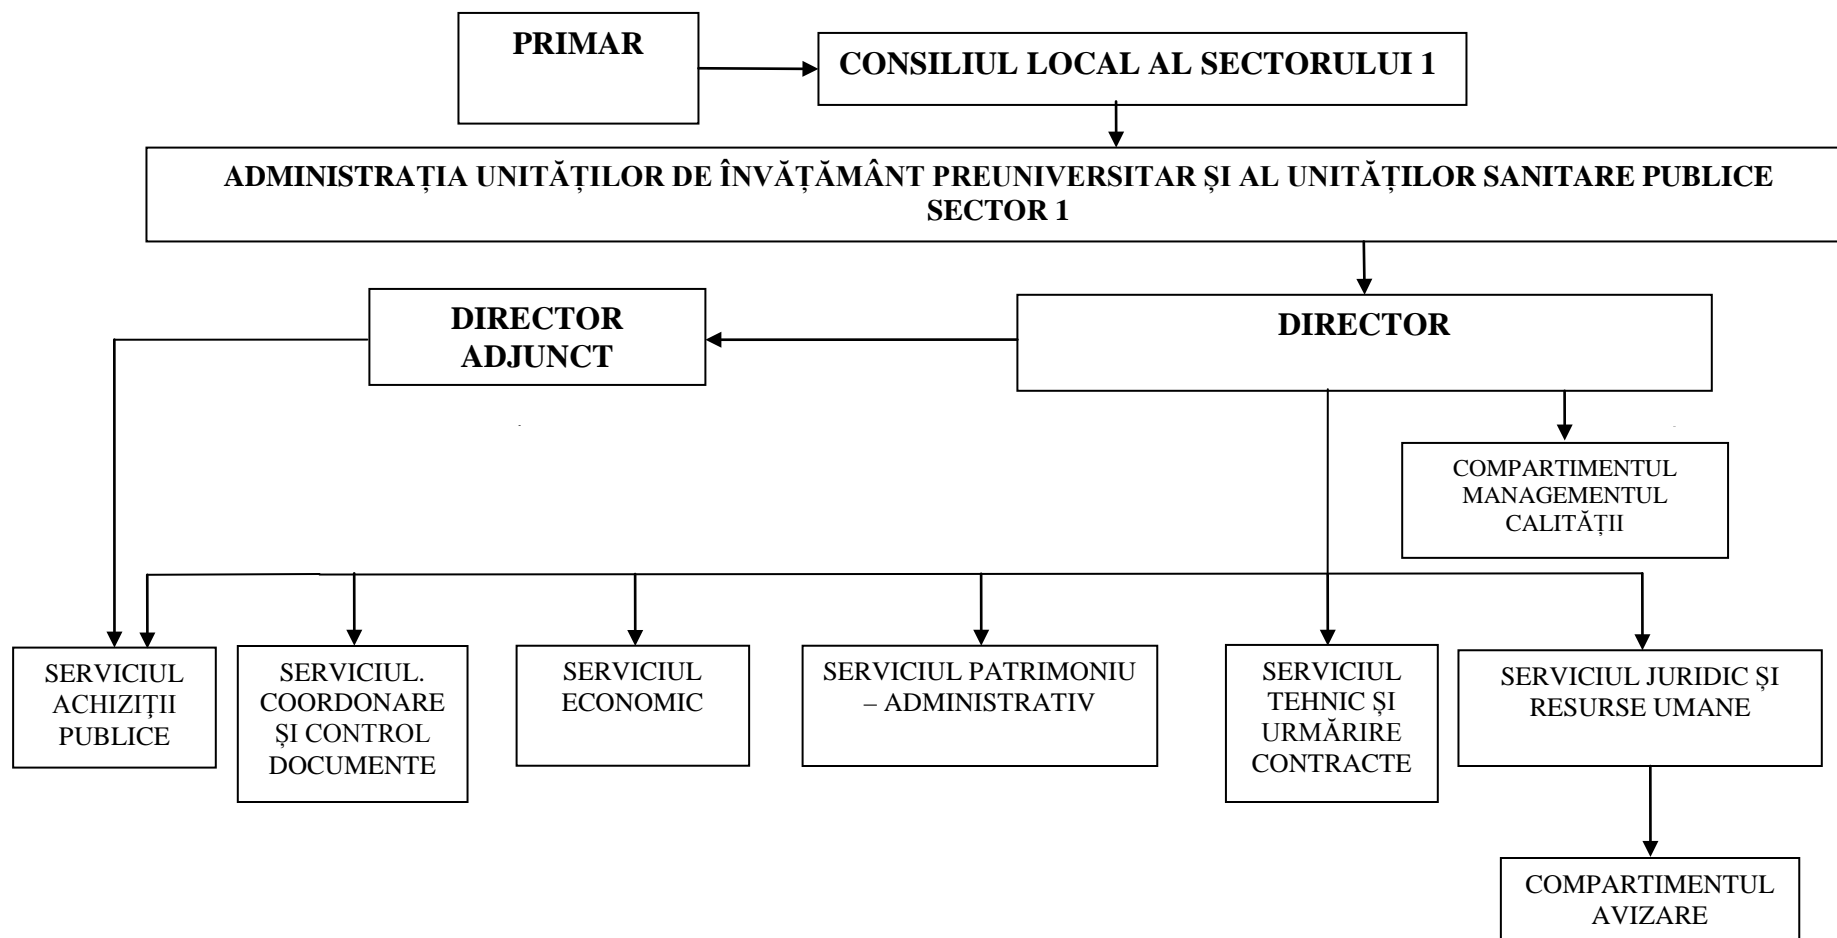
PRIMAR

CONSILIUL LOCAL AL SECTORULUI 1

ADMINISTRAȚIA UNITĂȚILOR DE ÎNVĂȚĂMÂNT PREUNIVERSITAR ȘI AL UNITĂȚILOR SANITARE PUBLICE SECTOR 1

DIRECTOR ADJUNCT

DIRECTOR

COMPARTIMENTUL MANAGEMENTUL CALITĂȚII

SERVICIUL ACHIZIȚII PUBLICE

SERVICIUL. COORDONARE ȘI CONTROL DOCUMENTE

SERVICIUL ECONOMIC

SERVICIUL PATRIMONIU – ADMINISTRATIV

SERVICIUL TEHNIC ȘI URMĂRIRE CONTRACTE

SERVICIUL JURIDIC ȘI RESURSE UMANE

COMPARTIMENTUL AVIZARE